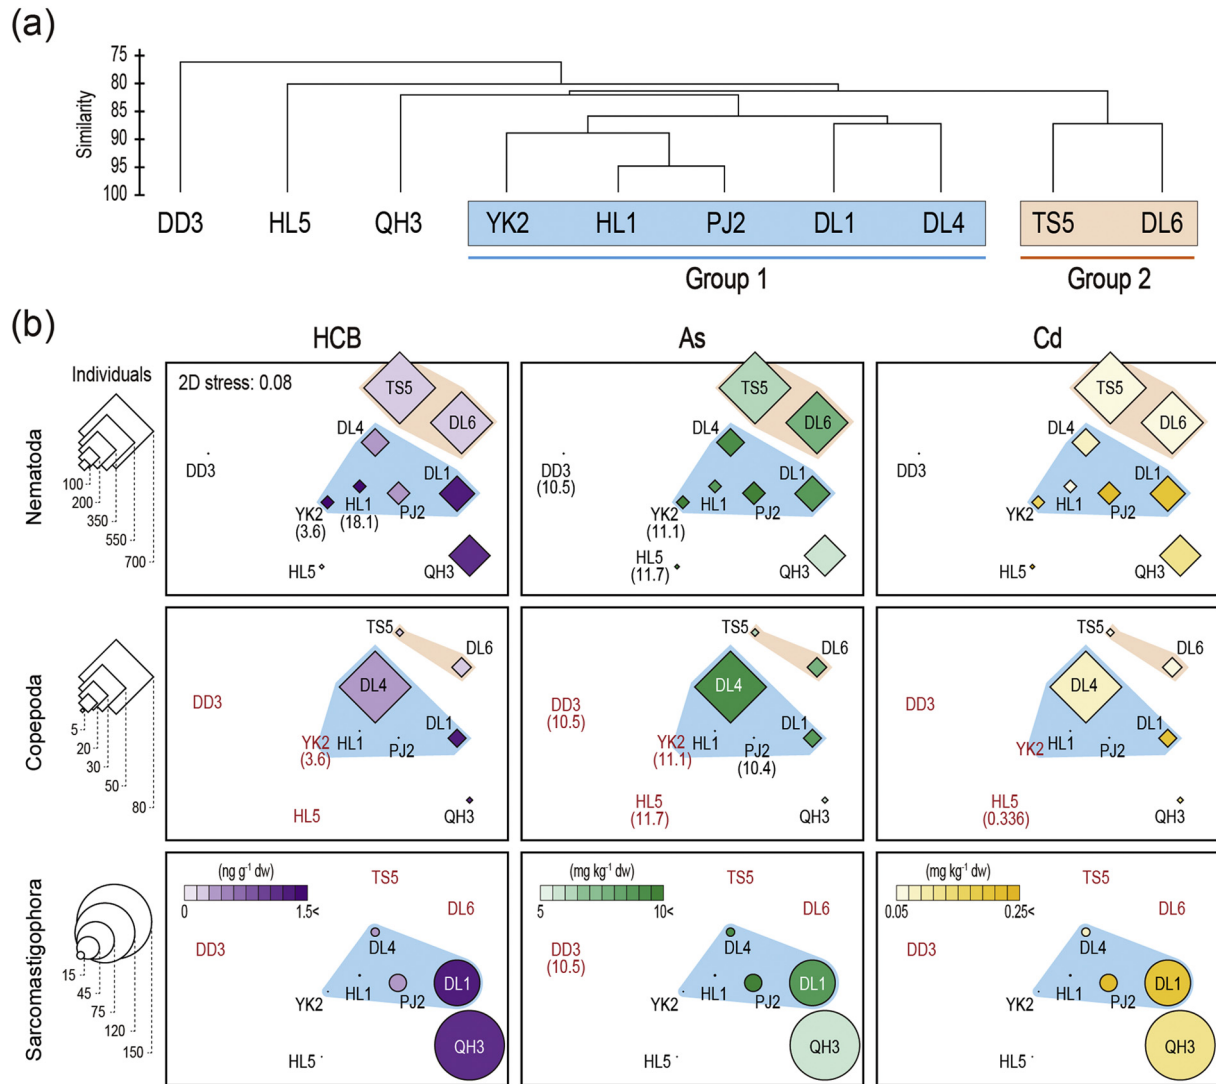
(a)

Similarity
75
80
85
90
95
100

DD3 HL5 QH3 YK2 HL1 PJ2 DL1 DL4 TS5 DL6

Group 1
Group 2

(b)

HCB As Cd

Individuals

Nematoda
100
200
350
550
700

2D stress: 0.08
TS5 DL6 DL4 DD3 DL1 YK2 (3.6) HL1 (18.1) PJ2 HL5 QH3

TS5 DL6 DL4 DD3 (10.5) DL1 YK2 (11.1) HL1 PJ2 HL5 (11.7) QH3

TS5 DL6 DL4 DD3 DL1 YK2 HL1 PJ2 HL5 QH3

Copepoda
5
20
30
50
80

TS5 DL6 DD3 DL4 DL1 YK2 (3.6) HL1 PJ2 HL5 QH3

TS5 DL6 DD3 (10.5) DL4 DL1 YK2 (11.1) HL1 PJ2 (10.4) HL5 (11.7) QH3

TS5 DL6 DD3 DL4 DL1 YK2 HL1 PJ2 HL5 (0.336) QH3

Sarcomastigophora
15
45
75
120
150

(ng g$^{-1}$ dw)
0
1.5<
TS5 DL6 DD3 DL4 DL1 YK2 HL1 PJ2 QH3 HL5

(mg kg$^{-1}$ dw)
5
10<
TS5 DL6 DD3 (10.5) DL4 DL1 YK2 HL1 PJ2 QH3 HL5

(mg kg$^{-1}$ dw)
0.05
0.25<
TS5 DL6 DD3 DL4 DL1 YK2 HL1 PJ2 QH3 HL5